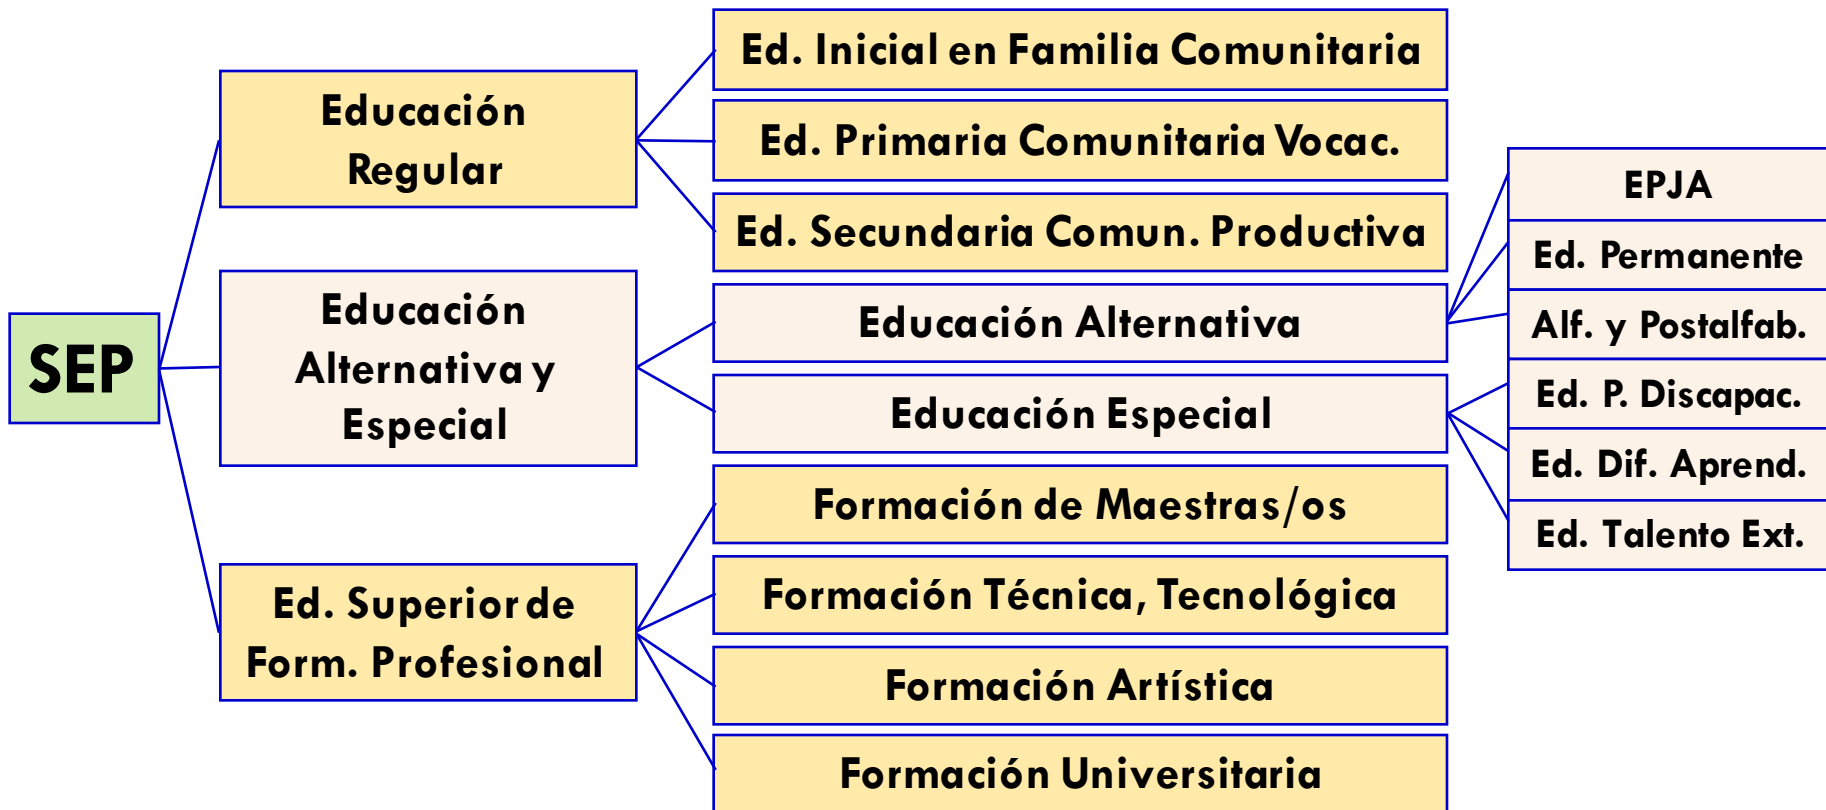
SEP

Educación Regular

Ed. Inicial en Familia Comunitaria

Ed. Primaria Comunitaria Vocac.

Ed. Secundaria Comun. Productiva

Educación Alternativa y Especial

Educación Alternativa

EPJA

Ed. Permanente

Alf. y Postalfab.

Educación Especial

Ed. P. Discapac.

Ed. Dif. Aprend.

Ed. Talento Ext.

Ed. Superior de Form. Profesional

Formación de Maestras/os

Formación Técnica, Tecnológica

Formación Artística

Formación Universitaria